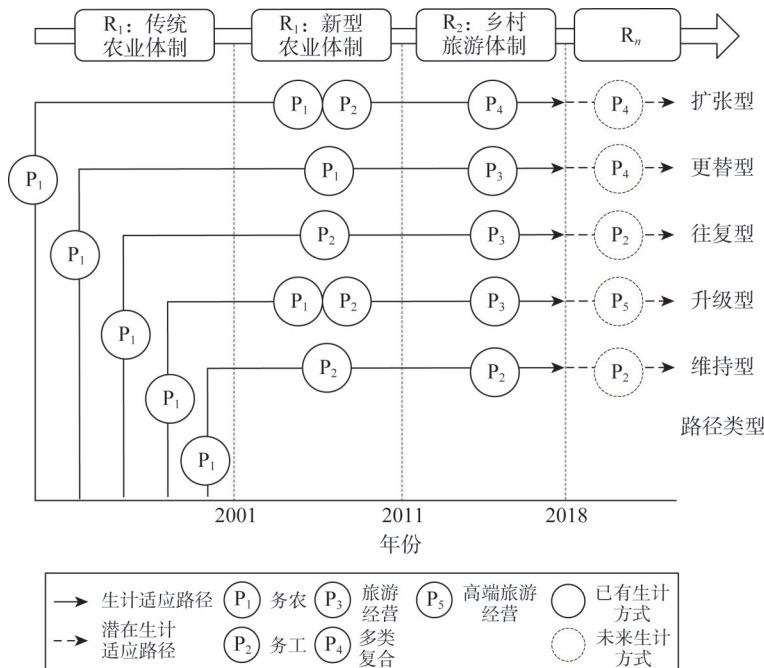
$R_1$：传统农业体制

$R_1$：新型农业体制

$R_2$：乡村旅游体制

$R_n$

$P_1$ $P_2$ $P_4$ $P_4$ 扩张型

$P_1$ $P_1$ $P_3$ $P_4$ 更替型

$P_1$ $P_2$ $P_3$ $P_2$ 往复型

$P_1$ $P_1$ $P_2$ $P_3$ $P_5$ 升级型

$P_1$ $P_2$ $P_2$ $P_2$ 维持型

$P_1$

路径类型

2001

2011

2018

年份

生计适应路径

潜在生计适应路径

$P_1$ 务农

$P_2$ 务工

$P_3$ 旅游经营

$P_4$ 多类复合

$P_5$ 高端旅游经营

已有生计方式

未来生计方式